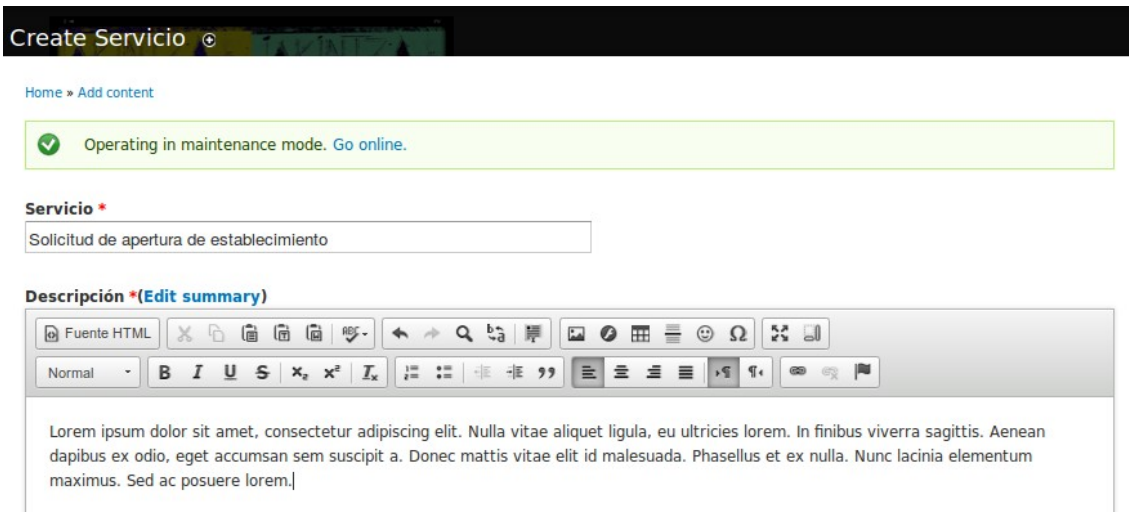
Create Servicio

Home » Add content

Operating in maintenance mode. Go online.

Servicio *

Solicitud de apertura de establecimiento

Descripción *(Edit summary)

Fuente HTML

Normal

B I U S $x_2$ $x^2$ $I_x$ 99

Lorem ipsum dolor sit amet, consectetur adipiscing elit. Nulla vitae aliquet ligula, eu ultricies lorem. In finibus viverra sagittis. Aenean dapibus ex odio, eget accumsan sem suscipit a. Donec mattis vitae elit id malesuada. Phasellus et ex nulla. Nunc lacinia elementum maximus. Sed ac posuere lorem.